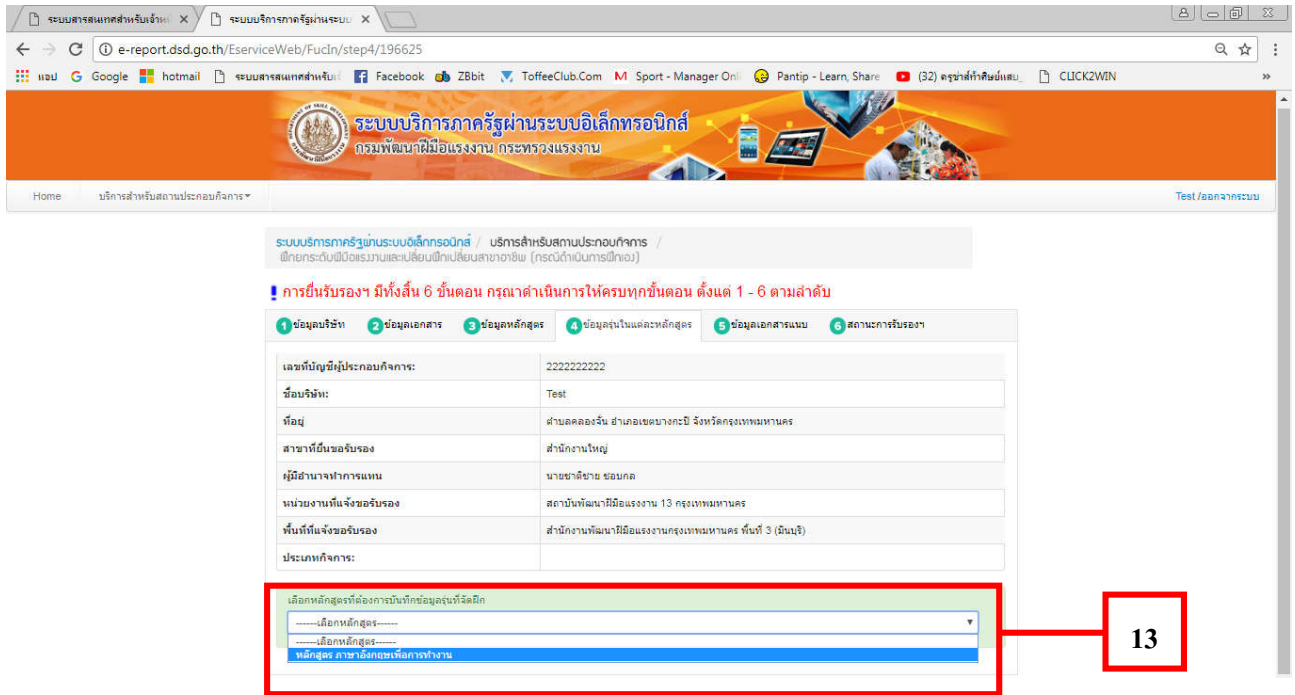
ระบบสารสนเทศสำหรับเจ้าห ×
ระบบบริการภาครัฐผ่านระบบ ×

e-report.dsd.go.th/EserviceWeb/FucIn/step4/196625

แอป Google hotmail ระบบสารสนเทศสำหรับเ Facebook ZBbit ToffeeClub.Com Sport - Manager Onl Pantip - Learn, Share (32) ครูขาส์ทำศิลย์แสบ_ CLICK2WIN

ระบบบริการภาครัฐผ่านระบบอิเล็กทรอนิกส์
กรมพัฒนาฝีมือแรงงาน กระทรวงแรงงาน

Home บริการสำหรับสถานประกอบกิจการ▾ Test /ออกจากระบบ

ระบบบริการภาครัฐผ่านระบบอิเล็กทรอนิกส์ / บริการสำหรับสถานประกอบกิจการ / ฝึกยกระดับฝีมือแรงงานและเปลี่ยนฝึกเปลี่ยนสาขาอาชีพ (กรณีดำเนินการฝึกเอง)

! การยื่นรับรองฯ มีทั้งสิ้น 6 ขั้นตอน กรุณาดำเนินการให้ครบทุกขั้นตอน ตั้งแต่ 1 - 6 ตามลำดับ

1 ข้อมูลบริษัท 2 ข้อมูลเอกสาร 3 ข้อมูลหลักสูตร 4 ข้อมูลรุ่นในแต่ละหลักสูตร 5 ข้อมูลเอกสารแนบ 6 สถานะการรับรองฯ

| | |
|---|---|
| เลขที่บัญชีผู้ประกอบกิจการ: | 2222222222 |
| ชื่อบริษัท: | Test |
| ที่อยู่ | ตำบลคลองจั่น อำเภอเขตบางกะปิ จังหวัดกรุงเทพมหานคร |
| สาขาที่ยื่นขอรับรอง | สำนักงานใหญ่ |
| ผู้มีอำนาจทำการแทน | นายชาติชาย ชอบกล |
| หน่วยงานที่แจ้งขอรับรอง | สถาบันพัฒนาฝีมือแรงงาน 13 กรุงเทพมหานคร |
| พื้นที่ที่แจ้งขอรับรอง | สำนักงานพัฒนาฝีมือแรงงานกรุงเทพมหานคร พื้นที่ 3 (มีนบุรี) |
| ประเภทกิจการ: | |

เลือกหลักสูตรที่ต้องการบันทึกข้อมูลรุ่นที่จัดฝึก
------เลือกหลักสูตร------
------เลือกหลักสูตร------
หลักสูตร ภาษาอังกฤษเพื่อการทำงาน

13